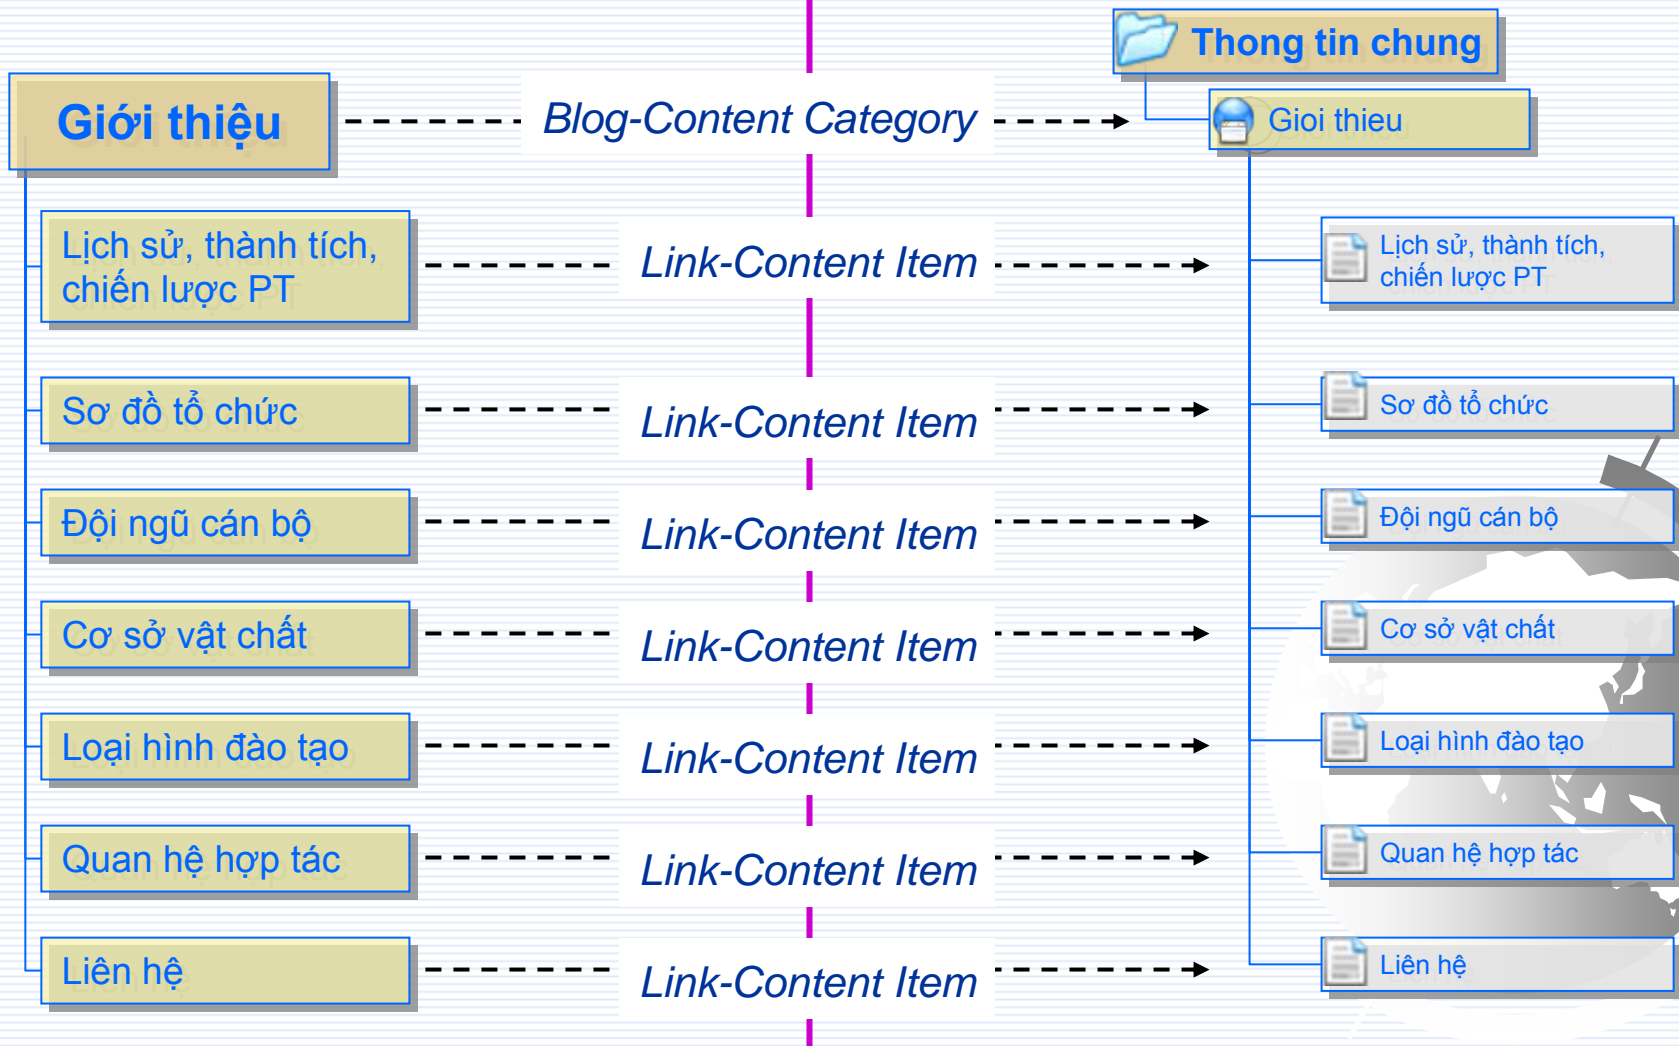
Thong tin chung

Giới thiệu

Blog-Content Category

Gioi thieu

Lịch sử, thành tích, chiến lược PT

Link-Content Item

Lịch sử, thành tích, chiến lược PT

Sơ đồ tổ chức

Link-Content Item

Sơ đồ tổ chức

Đội ngũ cán bộ

Link-Content Item

Đội ngũ cán bộ

Cơ sở vật chất

Link-Content Item

Cơ sở vật chất

Loại hình đào tạo

Link-Content Item

Loại hình đào tạo

Quan hệ hợp tác

Link-Content Item

Quan hệ hợp tác

Liên hệ

Link-Content Item

Liên hệ